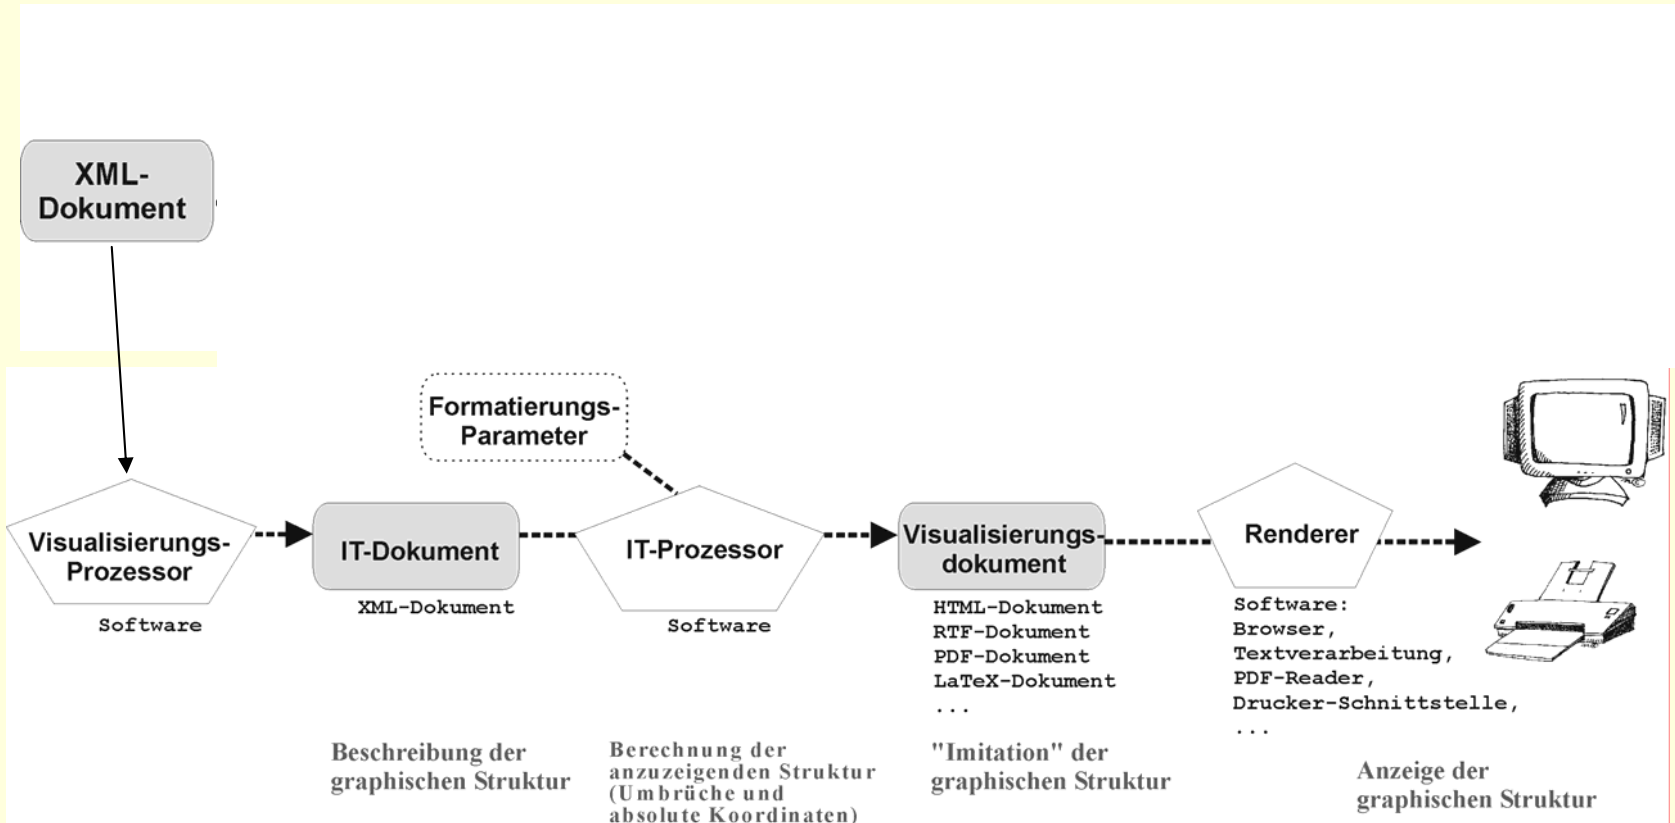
XML-Dokument

Formatierungs-Parameter

Visualisierungs-Prozessor

Software

IT-Dokument

XML-Dokument

IT-Prozessor

Software

Visualisierungs-dokument

HTML-Dokument
RTF-Dokument
PDF-Dokument
LaTeX-Dokument
...

Renderer

Software:
Browser,
Textverarbeitung,
PDF-Reader,
Drucker-Schnittstelle,
...

Beschreibung der graphischen Struktur

Berechnung der anzuzeigenden Struktur (Umbrüche und absolute Koordinaten)

"Imitation" der graphischen Struktur

Anzeige der graphischen Struktur